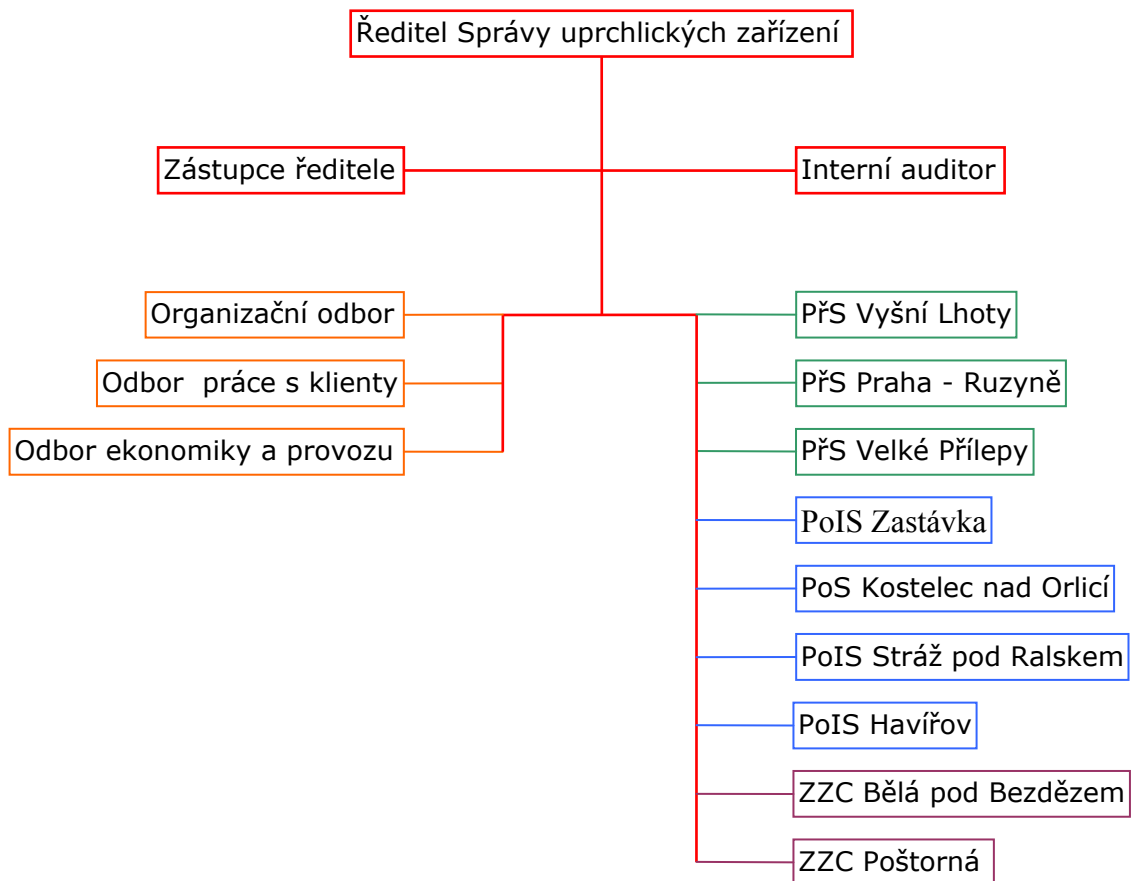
Ředitel Správy uprchlických zařízení

Zástupce ředitele

Interní auditor

Organizační odbor

Odbor práce s klienty

Odbor ekonomiky a provozu

PřS Vyšní Lhoty

PřS Praha - Ruzyně

PřS Velké Přílepy

PoIS Zastávka

PoS Kostelec nad Orlicí

PoIS Stráž pod Ralskem

PoIS Havířov

ZZC Bělá pod Bezdězem

ZZC Poštorná